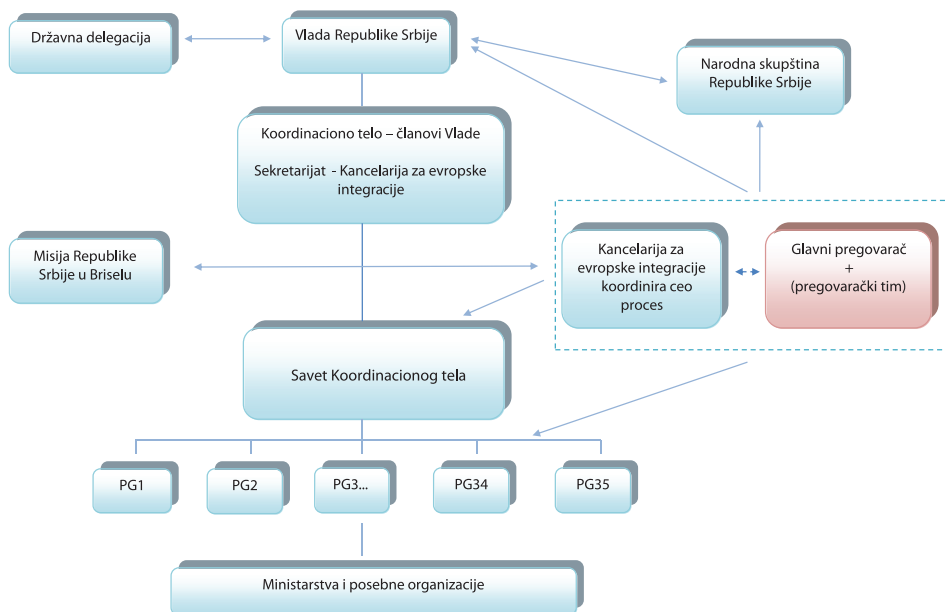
Državna delegacija

Vlada Republike Srbije

Narodna skupština Republike Srbije

Koordinaciono telo – članovi Vlade

Sekretarijat - Kancelarija za evropske integracije

Misija Republike Srbije u Briselu

Kancelarija za evropske integracije koordinira ceo proces

Glavni pregovarač + (pregovarački tim)

Savet Koordinacionog tela

PG1

PG2

PG3...

PG34

PG35

Ministarstva i posebne organizacije